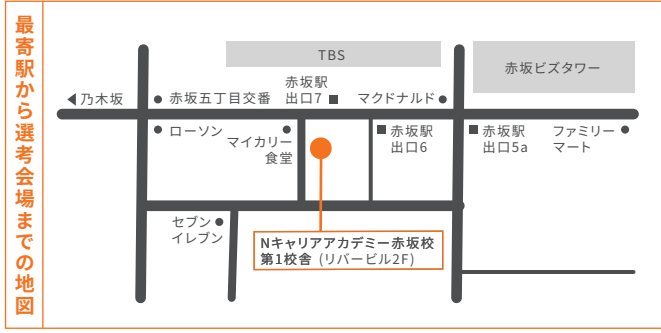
最寄駅から選考会場までの地図

TBS

赤坂ビズタワー

乃木坂

赤坂五丁目交番

赤坂駅
出口7

マクドナルド

ローソン

マイカリー
食堂

赤坂駅
出口6

赤坂駅
出口5a

ファミリー
マート

セブン
イレブン

Nキャリアアカデミー赤坂校
第1校舎 (リバービル2F)